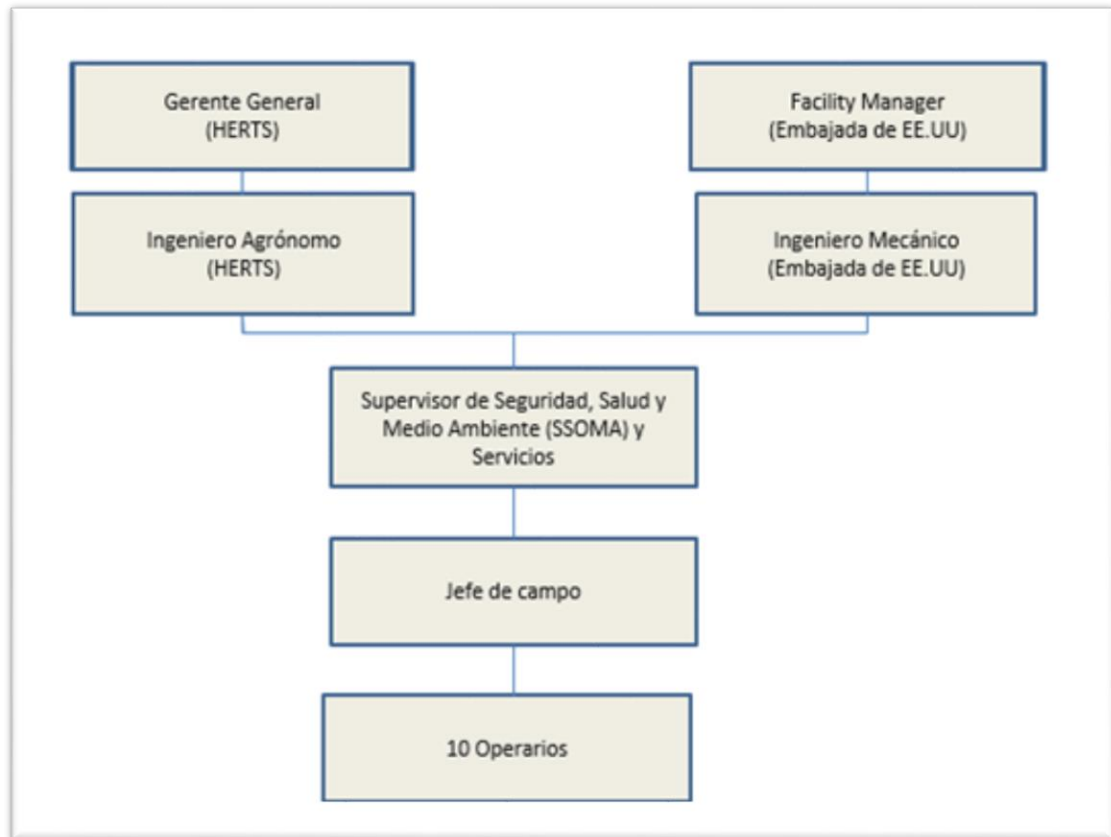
Gerente General
(HERTS)

Facility Manager
(Embajada de EE.UU)

Ingeniero Agrónomo
(HERTS)

Ingeniero Mecánico
(Embajada de EE.UU)

Supervisor de Seguridad, Salud y Medio Ambiente (SSOMA) y Servicios

Jefe de campo

10 Operarios